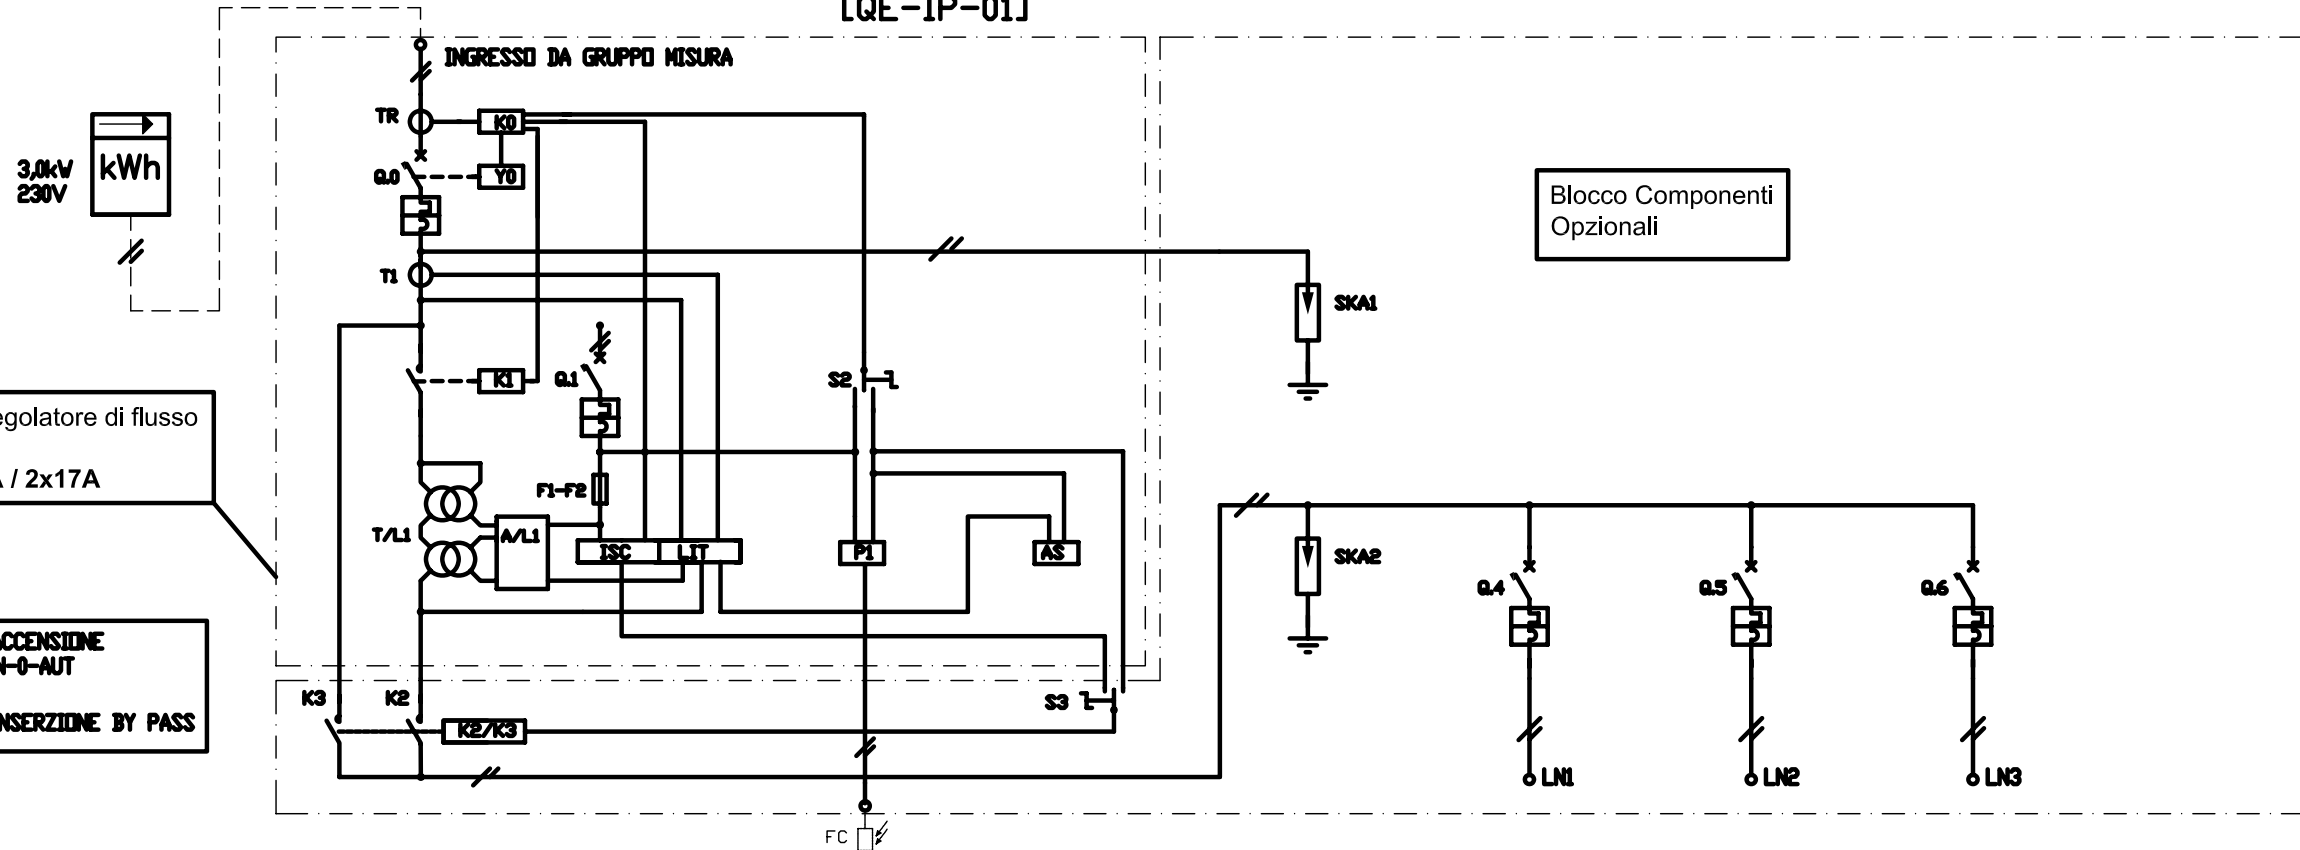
[QE-IP-01]

INGRESSO DA GRUPPO MISURA

3,0kW
230V

kWh

TR
K0
Q.0
Y0
T1
K1
Q.1
F1-F2
T/L1
A/L1
ISC
LIT
S2
P1
AS
S3
K3
K2
K2/K3
FC

Blocco Componenti Opzionali

SKA1
SKA2
Q.4
Q.5
Q.6
LN1
LN2
LN3

egolatore di flusso

A / 2x17A

CCENSIONE
N-0-AUT

NSERZIONE BY PASS